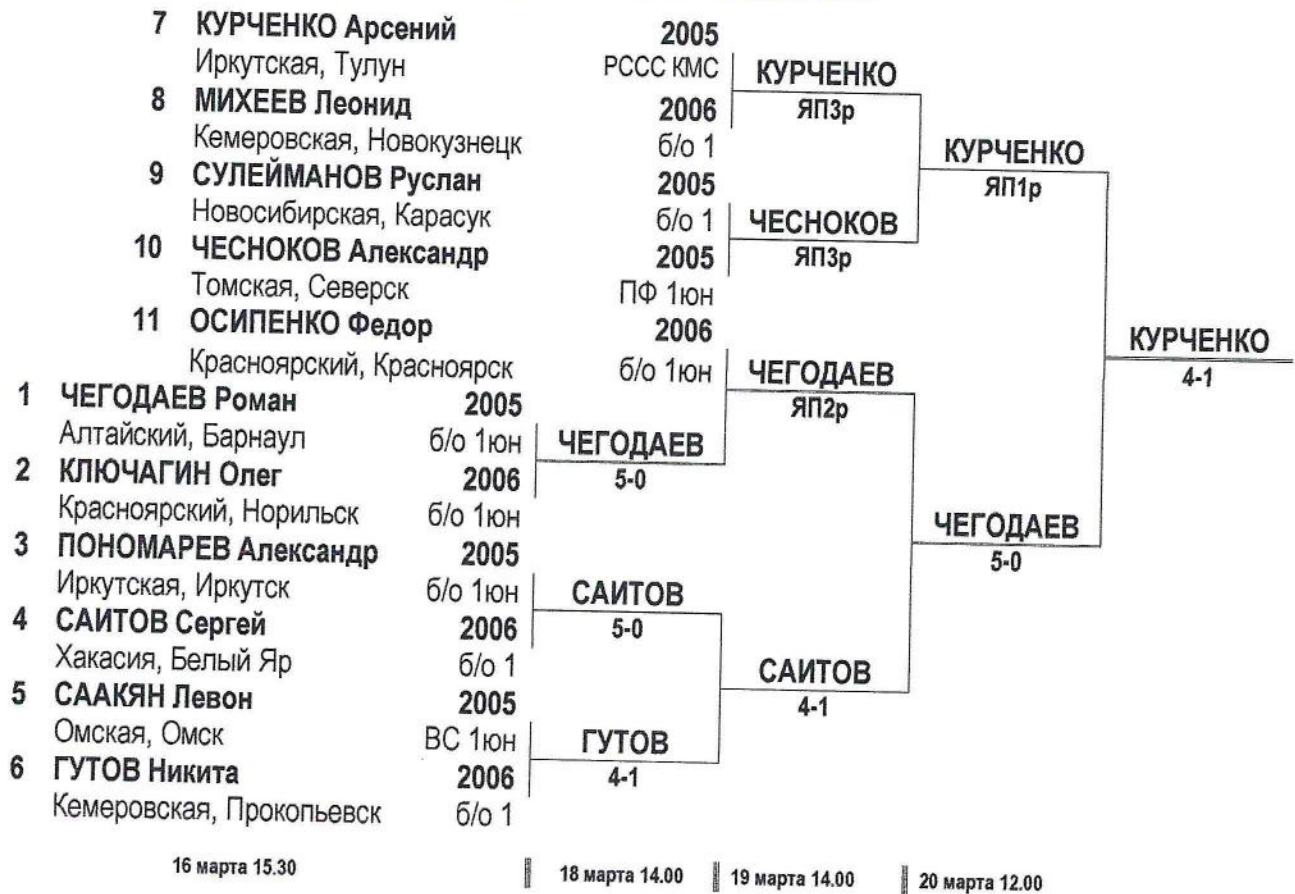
7 КУРЧЕНКО Арсений 2005
Иркутская, Тулун РССС КМС

8 МИХЕЕВ Леонид 2006
Кемеровская, Новокузнецк б/о 1

9 СУЛЕЙМАНОВ Руслан 2005
Новосибирская, Карасук б/о 1

10 ЧЕСНОКОВ Александр 2005
Томская, Северск ПФ 1юн

11 ОСИПЕНКО Федор 2006
Красноярский, Красноярск б/о 1юн

1 ЧЕГОДАЕВ Роман 2005
Алтайский, Барнаул б/о 1юн

2 КЛЮЧАГИН Олег 2006
Красноярский, Норильск б/о 1юн

3 ПОНОМАРЕВ Александр 2005
Иркутская, Иркутск б/о 1юн

4 САИТОВ Сергей 2006
Хакасия, Белый Яр б/о 1

5 СААКЯН Левон 2005
Омская, Омск ВС 1юн

6 ГУТОВ Никита 2006
Кемеровская, Прокопьевск б/о 1

КУРЧЕНКО
ЯП3р

ЧЕСНОКОВ
ЯП3р

ЧЕГОДАЕВ
5-0

САИТОВ
5-0

ГУТОВ
4-1

КУРЧЕНКО
ЯП1р

ЧЕГОДАЕВ
ЯП2р

САИТОВ
4-1

ЧЕГОДАЕВ
5-0

КУРЧЕНКО
4-1

16 марта 15.30

18 марта 14.00

19 марта 14.00

20 марта 12.00